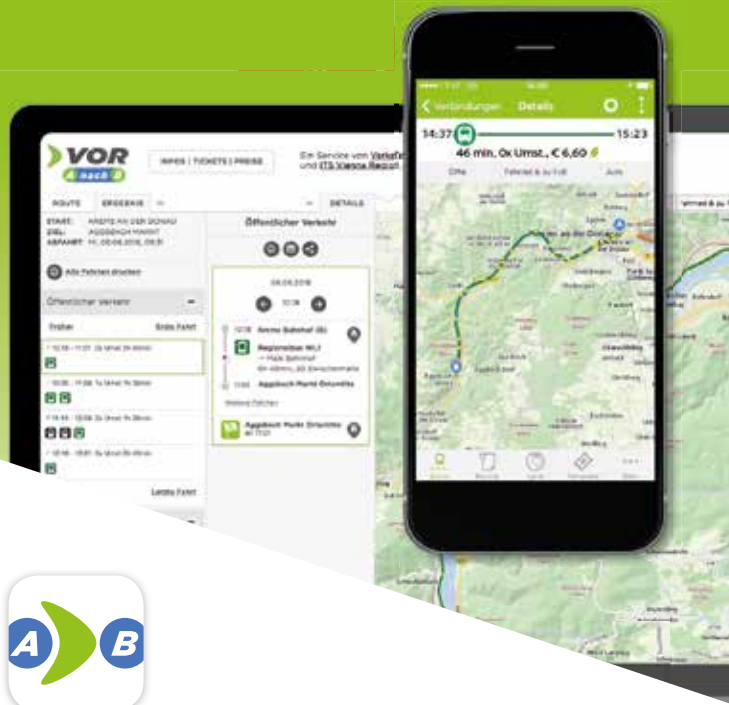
VOR
A nach B

INFOS | TICKETS | PREISE

Ein Service von Verkehr
und ITS Vienna Region

ROUTE
ERGEBNIS
DETAILS

START: KREMS AN DER DONAU
ZIEL: AGGSBACH MARKT
ABFAHRT: 06.06.2018, 08:31

Alle Fahrten drucken

Öffentlicher Verkehr

Früher
Erste Fahrt

Letzte Fahrt

Öffentlicher Verkehr

06.06.2018

Krems Bahnhof (B)
Regionalbus WL1
Aggsbach Markt Ortsmitte

Weitere Fahrten

Aggsbach Markt Ortsmitte

Verbindungen
Details

14:37
15:23
46 min, 0x Umst., € 6,60

Öffis
Fahrrad & zu Fuß
Auto

A
B